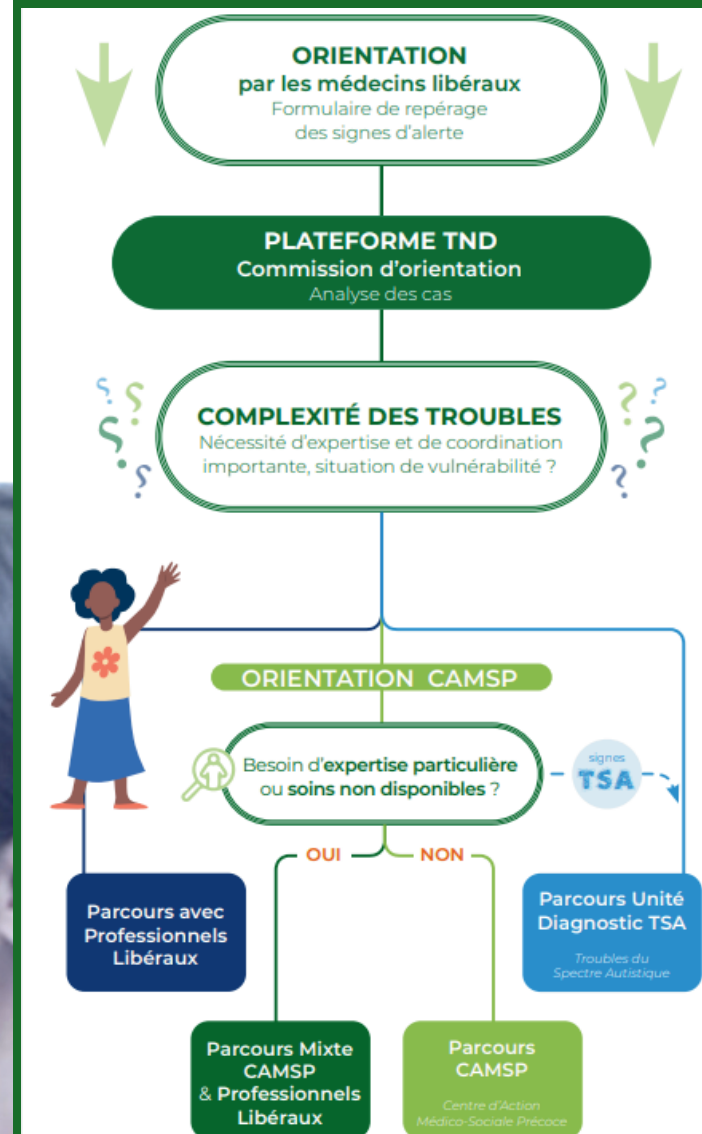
ORIENTATION
par les médecins libéraux
Formulaire de repérage des signes d'alerte

PLATEFORME TND
Commission d'orientation
Analyse des cas

COMPLEXITÉ DES TROUBLES
Nécessité d'expertise et de coordination importante, situation de vulnérabilité ?

ORIENTATION CAMSP

Besoin d'expertise particulière ou soins non disponibles ?

signes
TSA

OUI

NON

Parcours avec Professionnels Libéraux

Parcours Unité Diagnostic TSA
Troubles du Spectre Autistique

Parcours Mixte CAMSP & Professionnels Libéraux

Parcours CAMSP
Centre d'Action Médico-Sociale Précoce